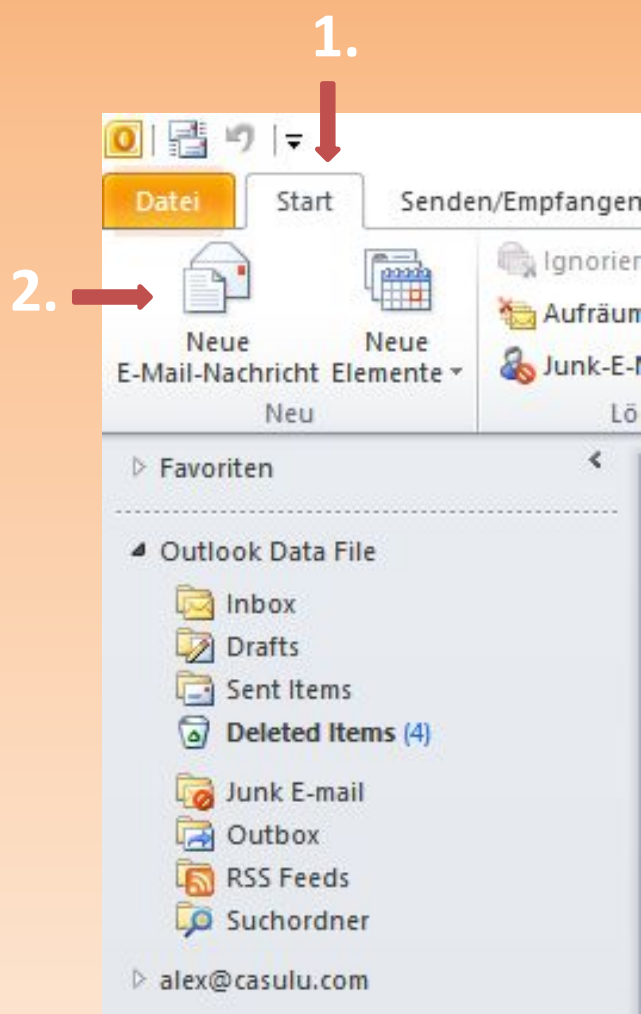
1.

2.

Datei
Start
Senden/Empfangen

Neue E-Mail-Nachricht
Neue Elemente
Neu

Ignorier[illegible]
Aufräum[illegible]
Junk-E-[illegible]
Lö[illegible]

Favoriten

Outlook Data File
Inbox
Drafts
Sent Items
Deleted Items (4)
Junk E-mail
Outbox
RSS Feeds
Suchordner

alex@casulu.com